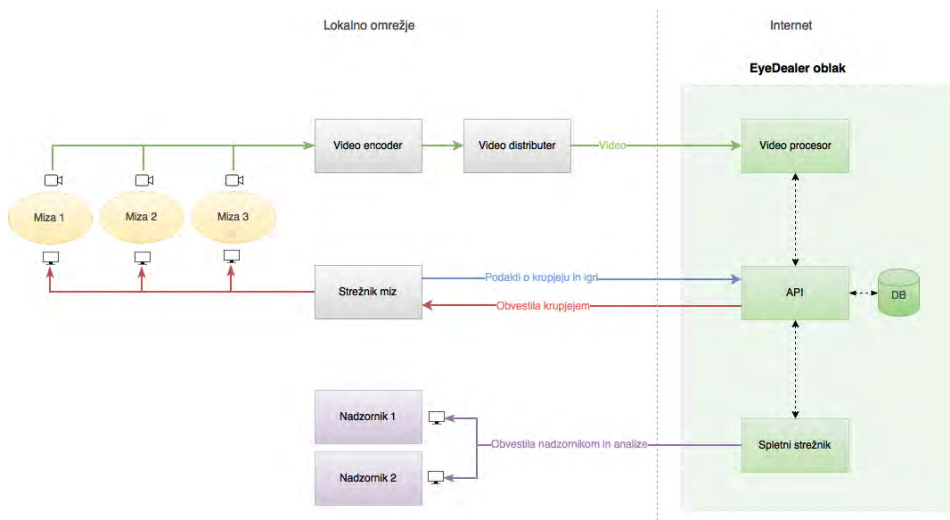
Lokalno omrežje

Internet

EyeDealer oblak

Video encoder

Video distributer

Video

Video procesor

Miza 1

Miza 2

Miza 3

Strežnik miz

Podakti o krupjeju in igri

Obvestila krupjejem

API

DB

Nadzornik 1

Nadzornik 2

Obvestila nadzornikom in analize

Spletni strežnik